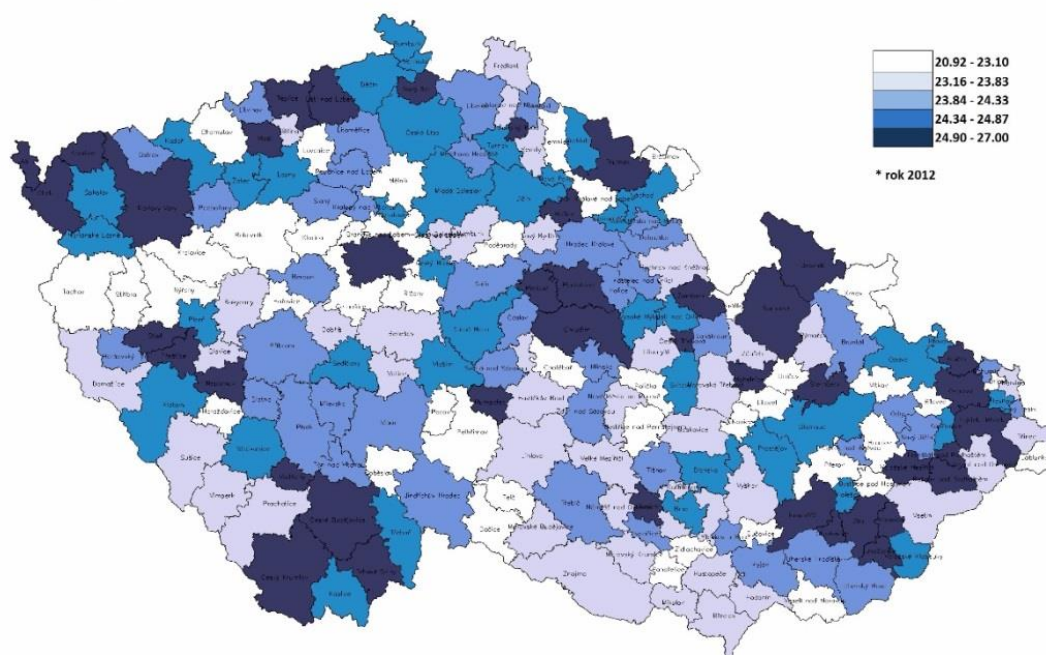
20.92 - 23.10
23.16 - 23.83
23.84 - 24.33
24.34 - 24.87
24.90 - 27.00

* rok 2012

Frýdlant
Děčín
Chomutov
Most
Louny
Teplice
Ústí nad Labem
Česká Lípa
Liberec
Jablonec nad Nisou
Semily
Turnov
Trutnov
Náchod
Mladá Boleslav
Mělník
Kladno
Rakovník
Kralovice
Tachov
Stříbro
Nýřany
Plzeň
Rokycany
Beroun
Praha
Kolín
Kutná Hora
Nymburk
Jičín
Hradec Králové
Pardubice
Chrudim
Svitavy
Šumperk
Jeseník
Bruntál
Opava
Ostrava
Karviná
Frýdek-Místek
Nový Jičín
Vsetín
Přerov
Olomouc
Prostějov
Kroměříž
Zlín
Uherské Hradiště
Hodonín
Břeclav
Mikulov
Znojmo
Brno
Třebíč
Jihlava
Pelhřimov
Tábor
Písek
Strakonice
Klatovy
Domažlice
Sušice
Vimperk
Prachatice
Český Krumlov
České Budějovice
Jindřichův Hradec
Dačice
Telč
Kaplice
Havlíčkův Brod
Žďár nad Sázavou
Blansko
Vyškov
Kyjov
Veselí nad Moravou
Uherský Brod
Vsetín
Valašské Meziříčí
Sokolov
Karlovy Vary
Cheb
Mariánské Lázně
Kadaň
Žatec
Podbořany
Slaný
Benešov
Příbram
Blatná
Sedlčany
Votice
Humpolec
Ledeč nad Sázavou
Kuklov
Moravské Budějovice
Hustopeče
Židlochovice
Rosice
Ivančice
Boskovice
Litomyšl
Ústí nad Orlicí
Rychnov nad Kněžnou
Dobruška
Poděbrady
Kralupy nad Vltavou
Roudnice nad Labem
Litoměřice
Lovosice
Bílina
Rumburk
Varnsdorf
Nový Bor
Žamberk
Lanškroun
Moravská Třebová
Polička
Hlinsko
Hranice
Bílovec
Třinec
Jablunkov
Havířov
Rožnov pod Radhoštěm
Bystřice pod Hostýnem
Holešov
Otrokovice
Luhačovice
Valašské Klobouky
Bojkovice
Strážnice
Velké Meziříčí
Náměšť nad Oslavou
Tišnov
Bystřice nad Pernštejnem
Nové Město na Moravě
Chotěboř
Čáslav
Český Brod
Říčany
Dobříš
Hořovice
Nepomuk
Horažďovice
Vodňany
Trhové Sviny
Týn nad Vltavou
Milevsko
Soběslav
Kamenice nad Lipou
Pacov
Světlá nad Sázavou
Uničov
Litovel
Konice
Šternberk
Odry
Kopřivnice
Frenštát pod Radhoštěm
Vítkov
Krnov
Rýmařov
Zábřeh
Mohelnice
Jaroměř
Dvůr Králové nad Labem
Vrchlabí
Nová Paka
Hořice
Broumov
Nové Město nad Metují
Kostelec nad Orlicí
Vysoké Mýto
Holice
Přelouč
Heřmanův Městec
Třemošnice